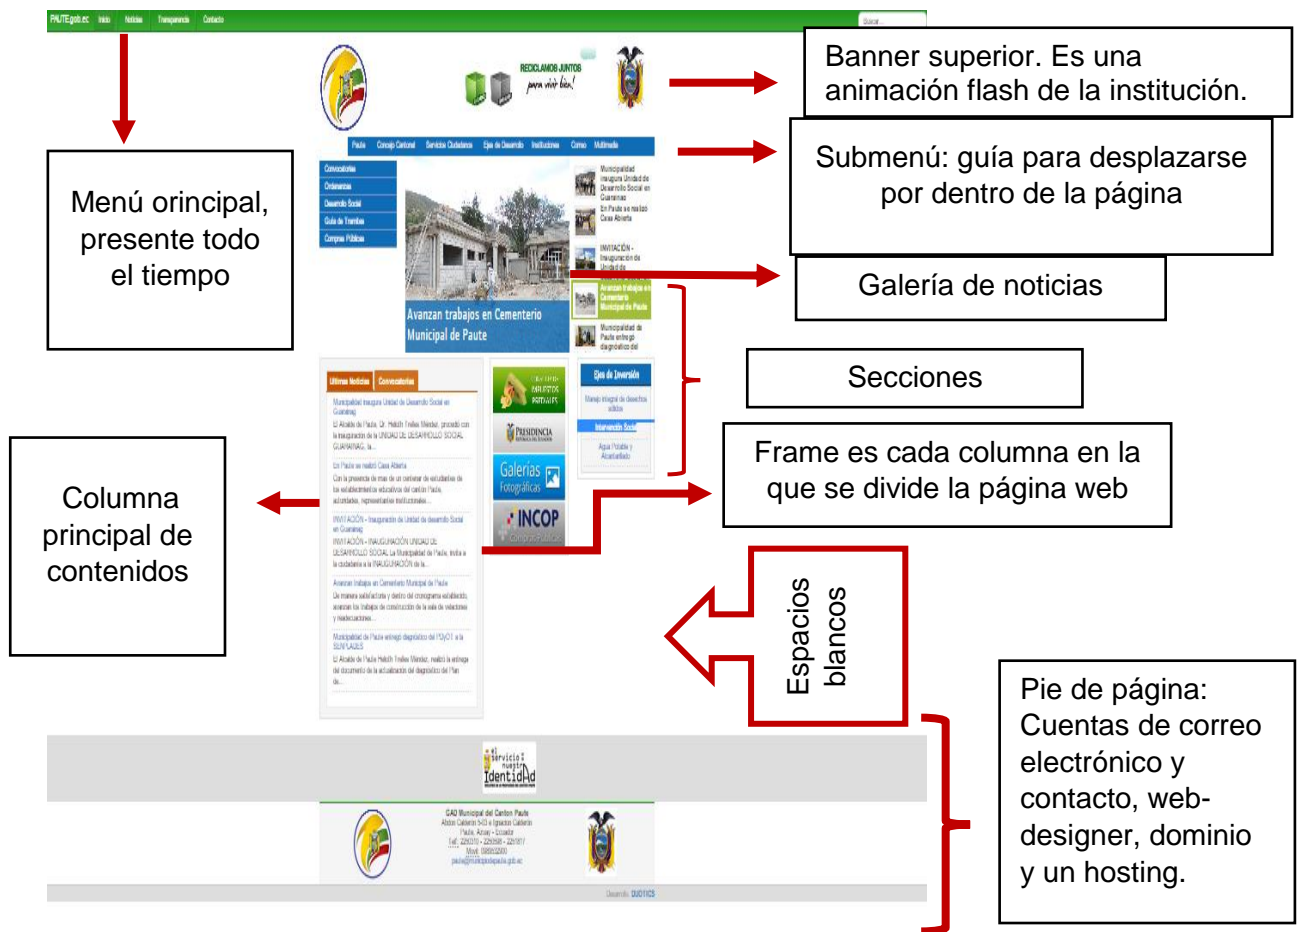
PAUTE.gob.ec Inicio Noticias Transparencia Contacto

Buscar...

RECICLAMOS JUNTOS para vivir bien!

Banner superior. Es una animación flash de la institución.

Paute Concejo Cantonal Servicios Ciudadanos Eje de Desarrollo Instituciones Cómo Multimedia

Submenú: guía para desplazarse por dentro de la página

Menú orincipal, presente todo el tiempo

Convocatorias
Ordenanzas
Desarrollo Social
Guía de Trámites
Compras Públicas

Municipalidad inaugura Unidad de Desarrollo Social en Guarainag

En Paute se realizó Casa Abierta

INVITACIÓN - Inauguración de Unidad de

Avanzan trabajos en Cementerio Municipal de Paute

Municipalidad de Paute entregó diagnóstico del

Avanzan trabajos en Cementerio Municipal de Paute

Galería de noticias

Secciones

Últimas Noticias Convocatorias

Eje de Inversión

Manejo integral de desechos sólidos

Intervención Social

Agua Potable y Alcantarillado

PRESIDENCIA

Galerías Fotográficas

INCOP

Frame es cada columna en la que se divide la página web

Columna principal de contenidos

Espacios blancos

Pie de página: Cuentas de correo electrónico y contacto, web-designer, dominio y un hosting.

el servicio es nuestra IdentidAd

GAD Municipal del Canton Paute

Desarrollo: QUOTICS